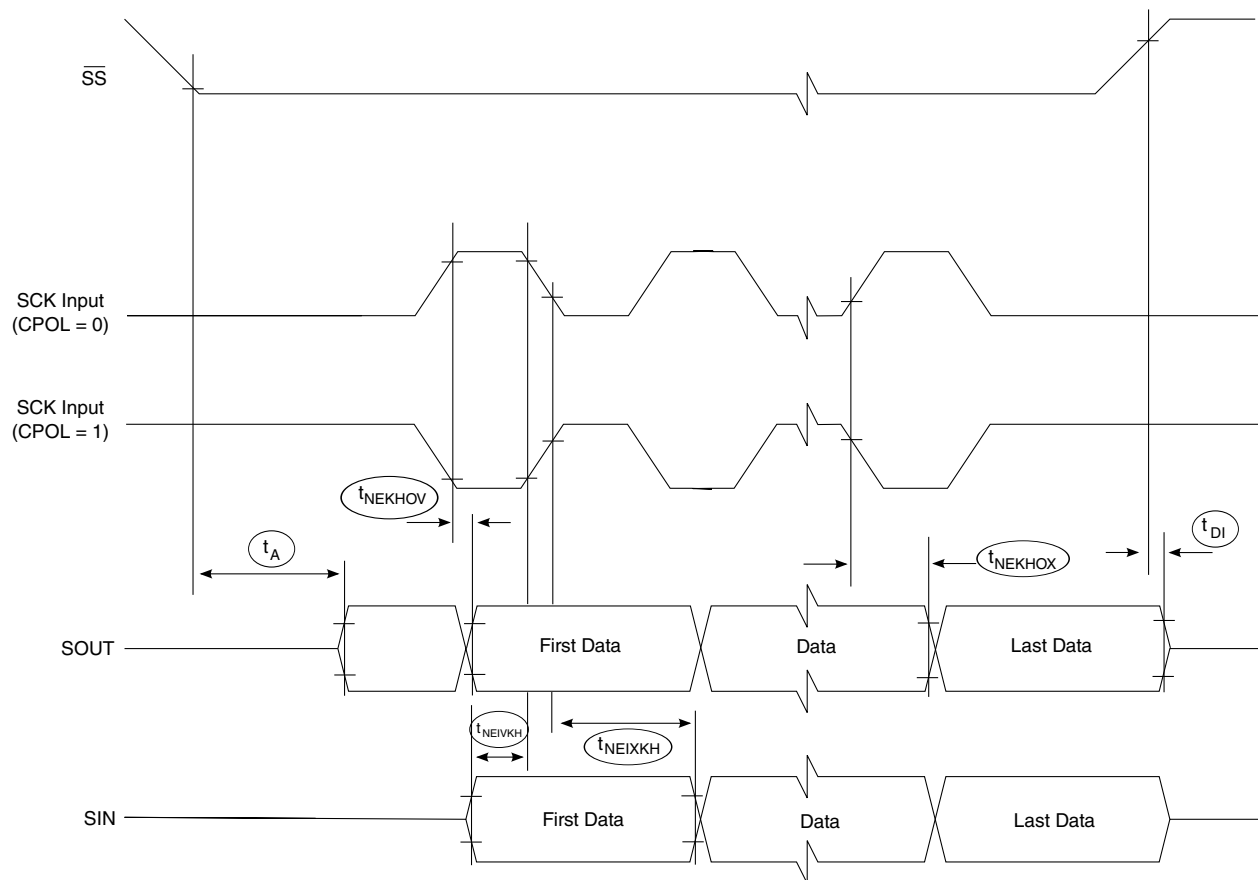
$\overline{SS}$

SCK Input (CPOL = 0)

SCK Input (CPOL = 1)

$t_{NEKHOV}$

$t_A$

$t_{NEKHOX}$

$t_{DI}$

SOUT

First Data

Data

Last Data

$t_{NEIVKH}$

$t_{NEIXKH}$

SIN

First Data

Data

Last Data